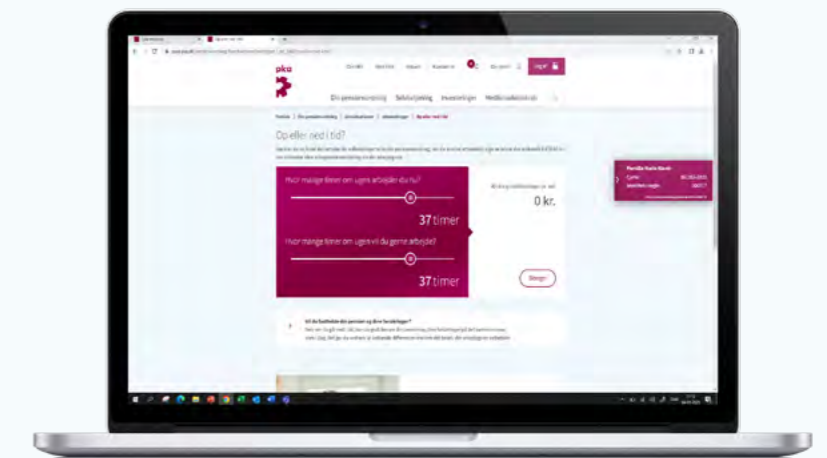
pka

Om PKA   Nyheder   Arbejd   Kontakt   Log ind

Din pensionsordning   Selvbetjening   Investeringer   Medlemsdemokrati

Op eller ned i tid?

Hvor mange timer om ugen arbejder du nu?

37 timer

Hvor mange timer om ugen vil du gerne arbejde?

37 timer

0 kr.

Beregn

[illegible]